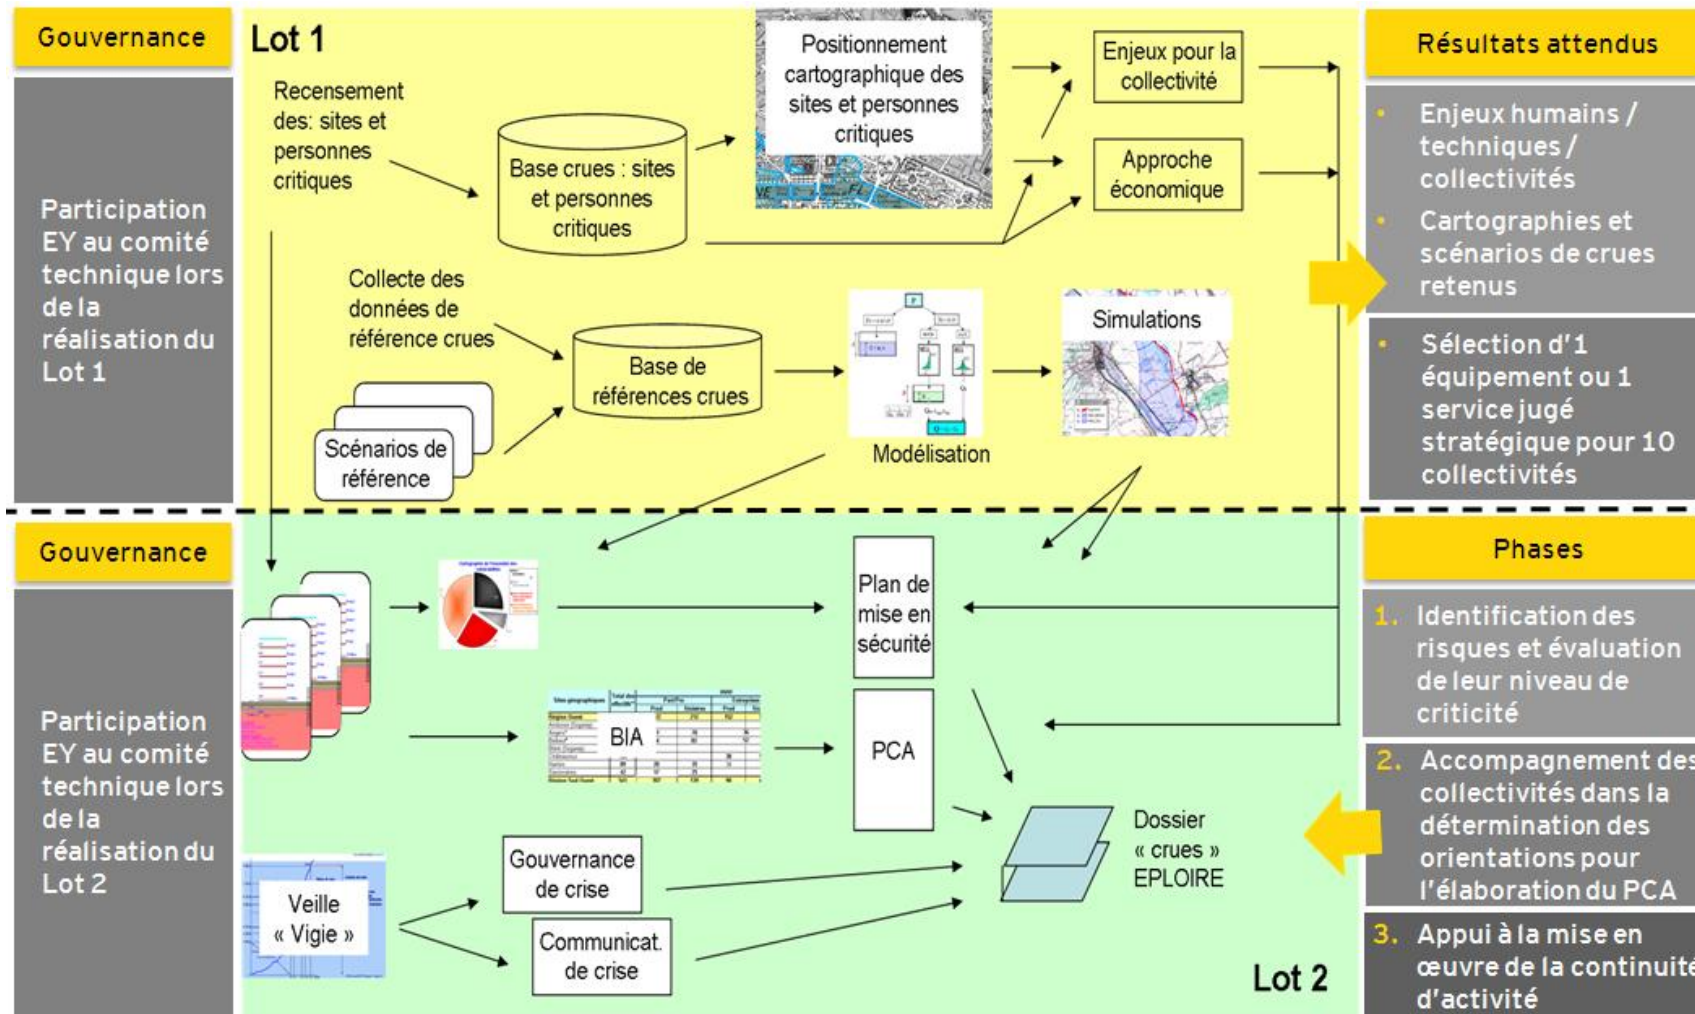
Gouvernance

Participation EY au comité technique lors de la réalisation du Lot 1

Lot 1

Recensement des: sites et personnes critiques

Base crues : sites et personnes critiques

Positionnement cartographique des sites et personnes critiques

Enjeux pour la collectivité

Approche économique

Collecte des données de référence crues

Base de références crues

Scénarios de référence

Modélisation

Simulations

Résultats attendus

• Enjeux humains / techniques / collectivités

• Cartographies et scénarios de crues retenus

• Sélection d'1 équipement ou 1 service jugé stratégique pour 10 collectivités

Gouvernance

Participation EY au comité technique lors de la réalisation du Lot 2

Plan de mise en sécurité

BIA

PCA

Dossier « crues » EPLOIRE

Veille « Vigie »

Gouvernance de crise

Communicat. de crise

Lot 2

Phases

1. Identification des risques et évaluation de leur niveau de criticité

2. Accompagnement des collectivités dans la détermination des orientations pour l'élaboration du PCA

3. Appui à la mise en œuvre de la continuité d'activité